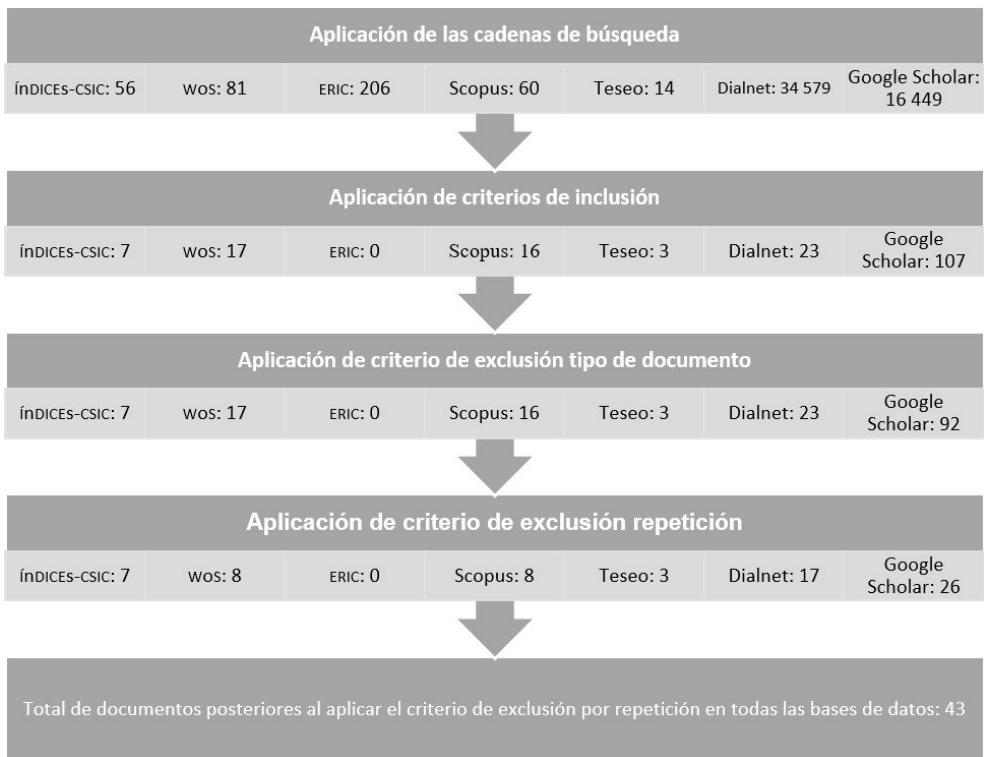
Aplicación de las cadenas de búsqueda

| ÍNDICES-CSIC: 56 | WOS: 81 | ERIC: 206 | Scopus: 60 | Teseo: 14 | Dialnet: 34 579 | Google Scholar: 16 449 |
|---|---|---|---|---|---|---|

Aplicación de criterios de inclusión

| ÍNDICES-CSIC: 7 | WOS: 17 | ERIC: 0 | Scopus: 16 | Teseo: 3 | Dialnet: 23 | Google Scholar: 107 |
|---|---|---|---|---|---|---|

Aplicación de criterio de exclusión tipo de documento

| ÍNDICES-CSIC: 7 | WOS: 17 | ERIC: 0 | Scopus: 16 | Teseo: 3 | Dialnet: 23 | Google Scholar: 92 |
|---|---|---|---|---|---|---|

Aplicación de criterio de exclusión repetición

| ÍNDICES-CSIC: 7 | WOS: 8 | ERIC: 0 | Scopus: 8 | Teseo: 3 | Dialnet: 17 | Google Scholar: 26 |
|---|---|---|---|---|---|---|

Total de documentos posteriores al aplicar el criterio de exclusión por repetición en todas las bases de datos: 43